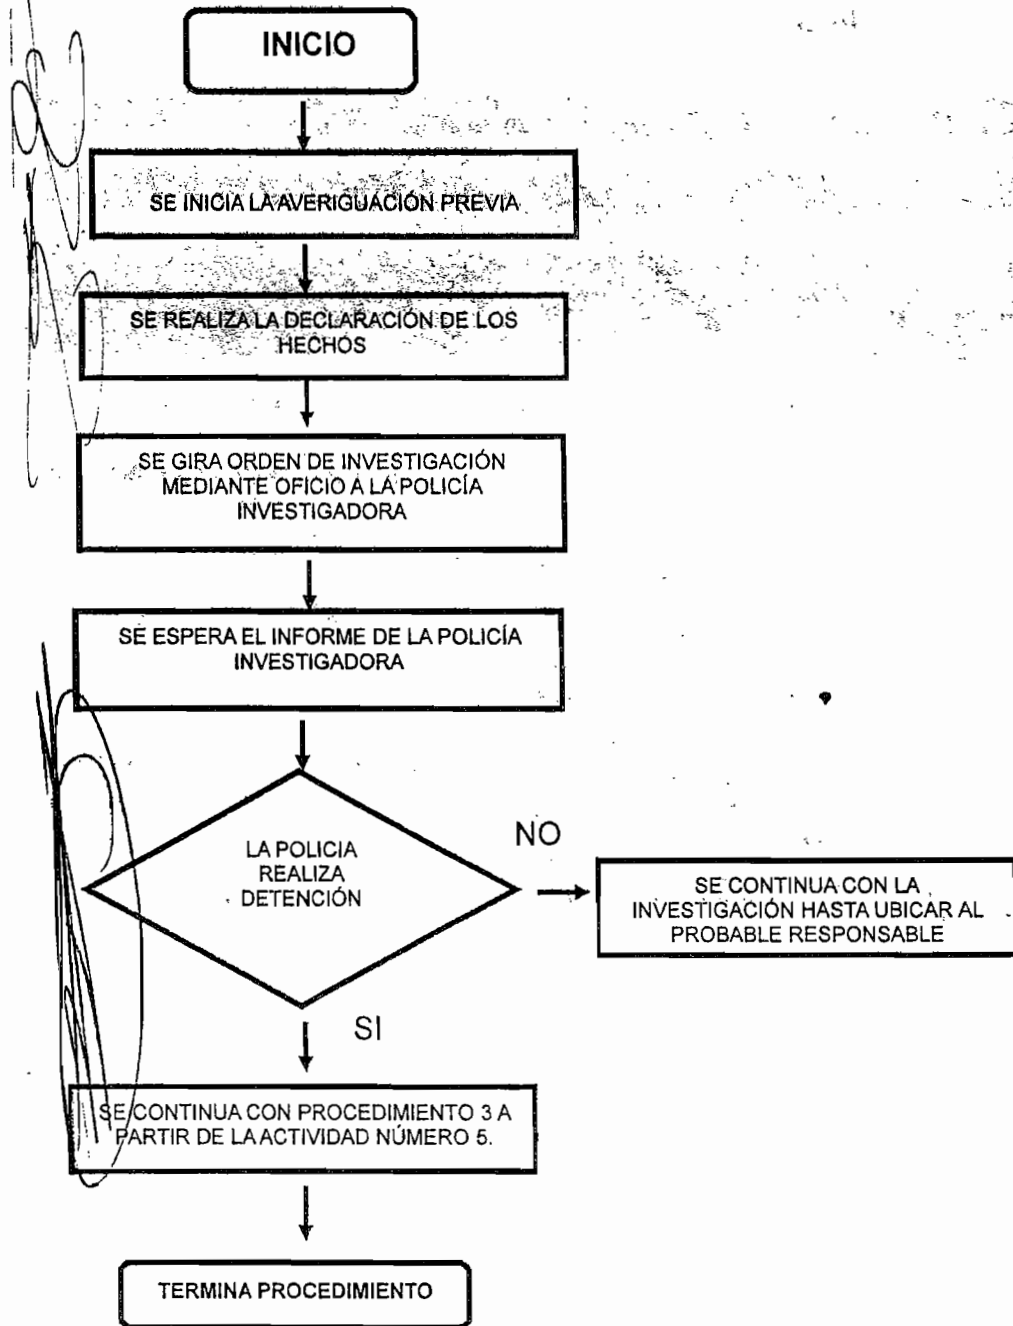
INICIO

SE INICIA LA AVERIGUACIÓN PREVIA

SE REALIZA LA DECLARACIÓN DE LOS HECHOS

SE GIRA ORDEN DE INVESTIGACIÓN MEDIANTE OFICIO A LA POLICÍA INVESTIGADORA

SE ESPERA EL INFORME DE LA POLICÍA INVESTIGADORA

LA POLICIA REALIZA DETENCIÓN

NO

SE CONTINUA CON LA INVESTIGACIÓN HASTA UBICAR AL PROBABLE RESPONSABLE

SI

SE CONTINUA CON PROCEDIMIENTO 3 A PARTIR DE LA ACTIVIDAD NÚMERO 5.

TERMINA PROCEDIMIENTO